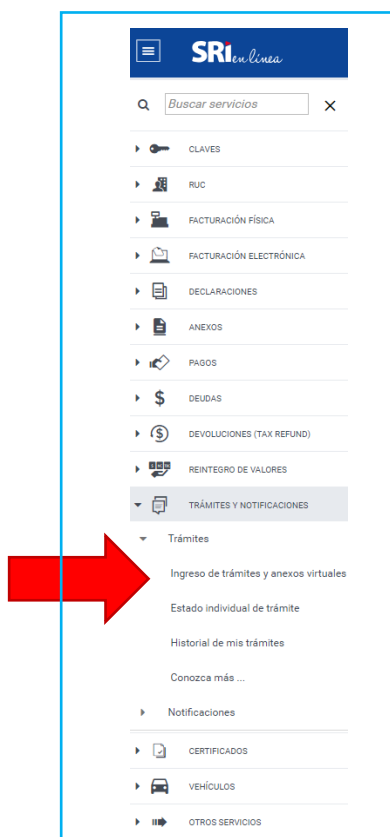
SRI en línea

Buscar servicios

CLAVES

RUC

FACTURACIÓN FÍSICA

FACTURACIÓN ELECTRÓNICA

DECLARACIONES

ANEXOS

PAGOS

DEUDAS

DEVOLUCIONES (TAX REFUND)

REINTEGRO DE VALORES

TRÁMITES Y NOTIFICACIONES

Trámites

Ingreso de trámites y anexos virtuales

Estado individual de trámite

Historial de mis trámites

Conozca más ...

Notificaciones

CERTIFICADOS

VEHÍCULOS

OTROS SERVICIOS